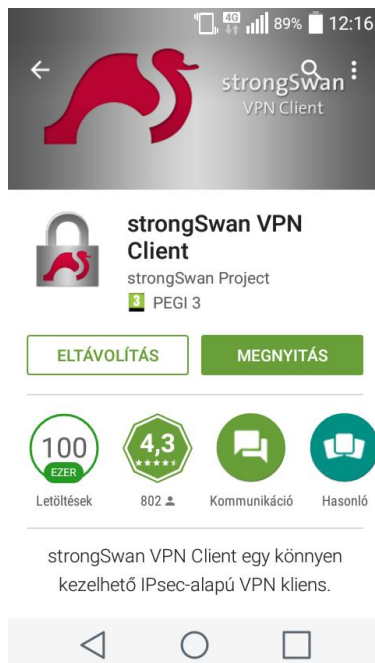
4G 89% 12:16

strongSwan
VPN Client

strongSwan VPN Client
strongSwan Project
3 PEGI 3

ELTÁVOLÍTÁS
MEGNYITÁS

100
EZER
Letöltések

4,3
802

Kommunikáció

Hasonló

strongSwan VPN Client egy könnyen kezelhető IPsec-alapú VPN kliens.